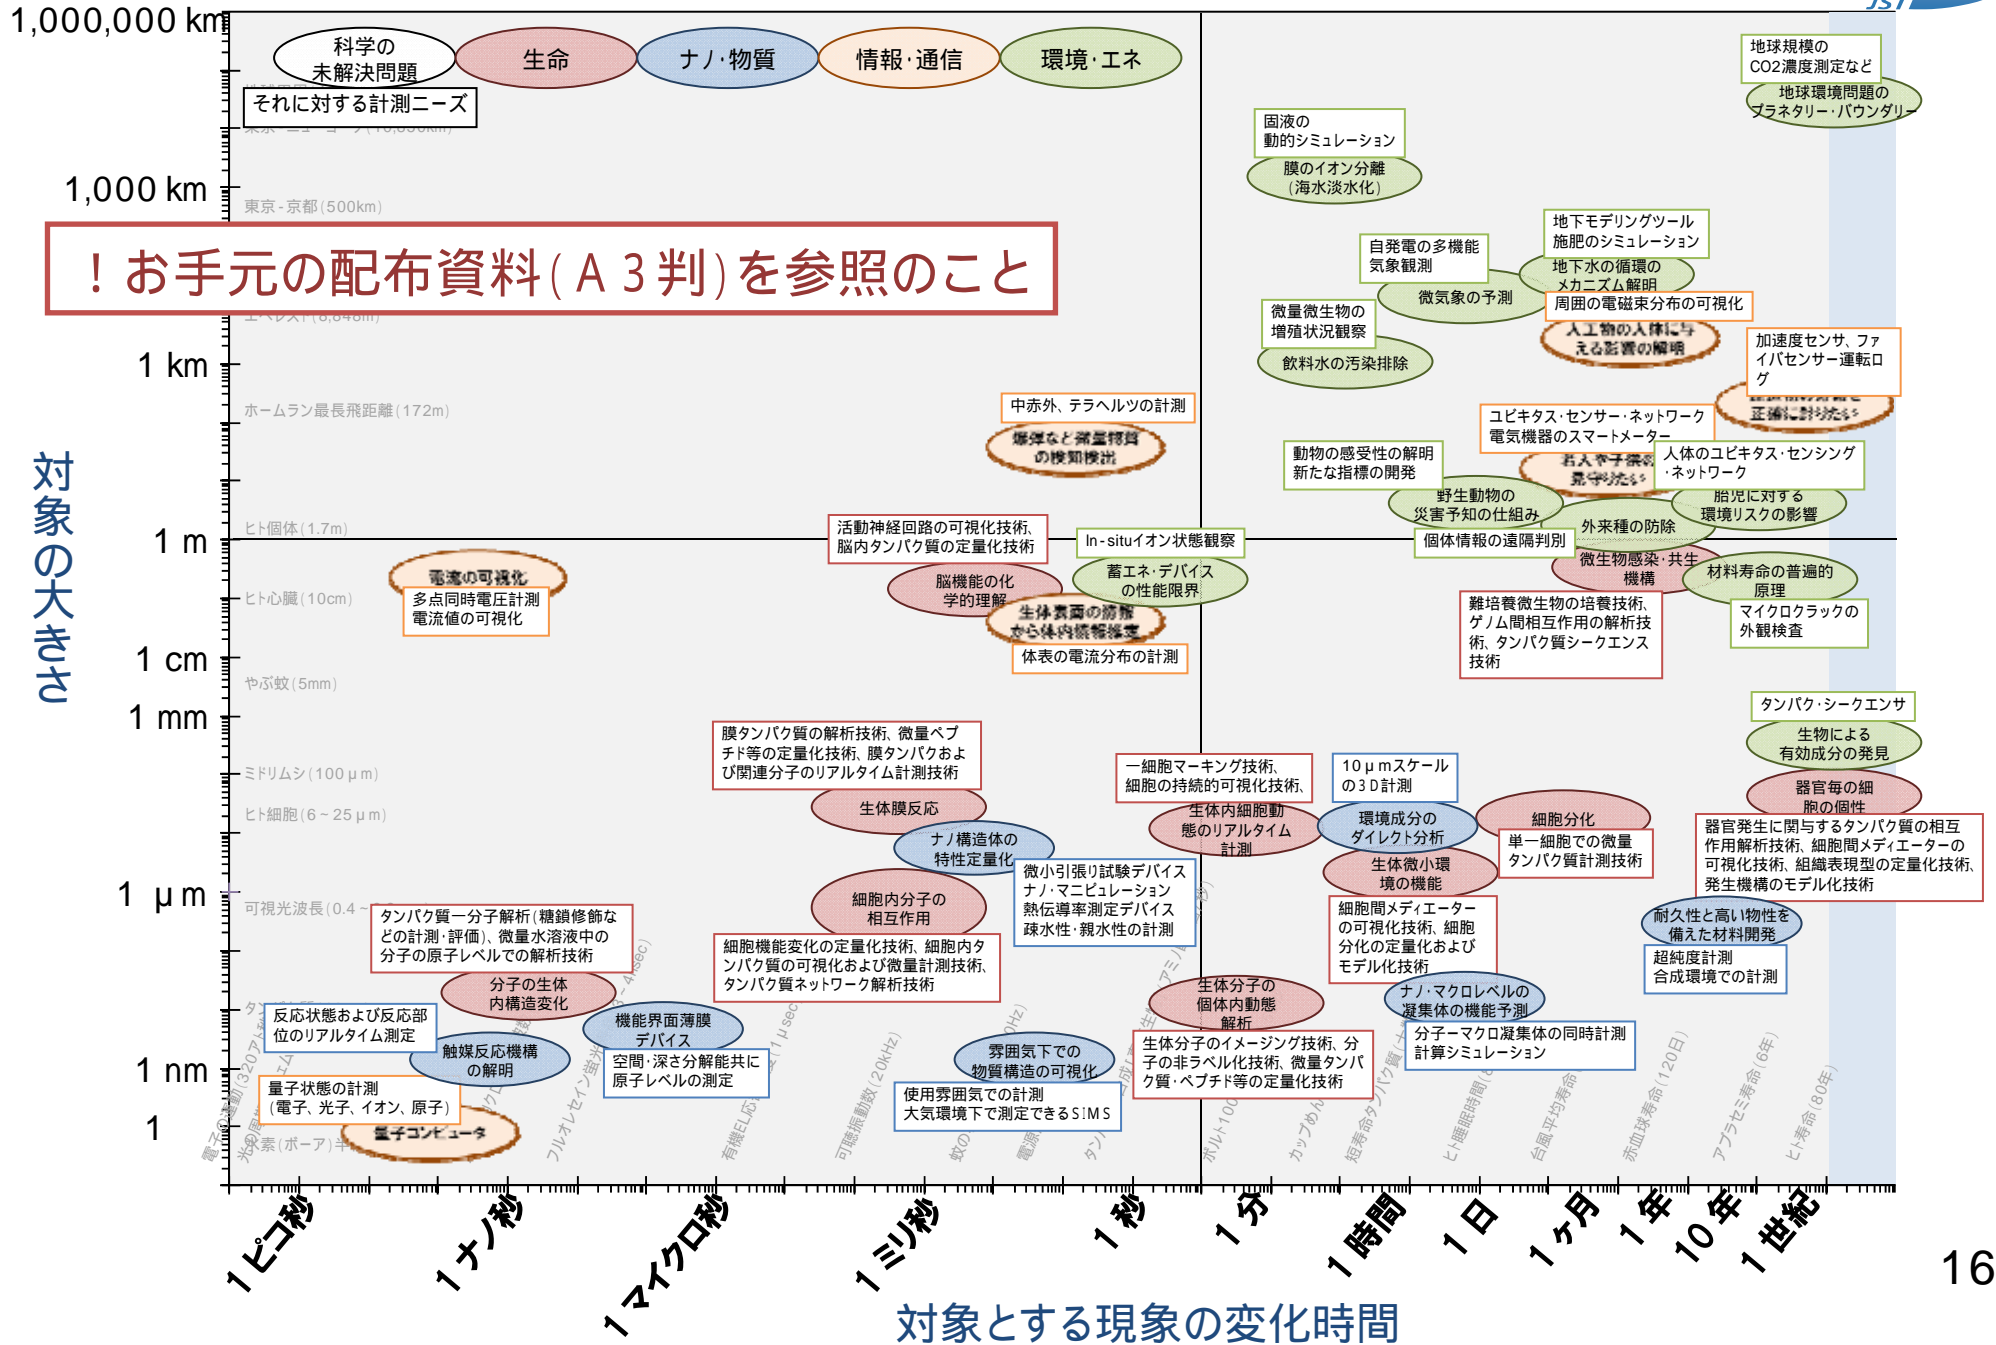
1,000,000 km
科学の未解決問題
生命
ナノ·物質
情報·通信
環境·エネ
それに対する計測ニーズ
1,000 km
東京-京都(500km)
！お手元の配布資料(A３判)を参照のこと
1 km
ホームラン最長飛距離(172m)
1 m
ヒト個体(1.7m)
ヒト心臓(10cm)
1 cm
やぶ蚊(5mm)
1 mm
ミドリムシ(100μm)
ヒト細胞(6~25μm)
1 μm
可視光波長(0.4~
1 nm
1
対象の大きさ
地球規模のCO2濃度測定など
地球環境問題のプラネタリー・バウンダリー
固液の動的シミュレーション
膜のイオン分離(海水淡水化)
地下モデリングツール施肥のシミュレーション
自発電の多機能気象観測
地下水の循環のメカニズム解明
微気象の予測
周囲の電磁束分布の可視化
微量微生物の増殖状況観察
人工物の人体に与える影響の解明
飲料水の汚染排除
加速度センサ、ファイバセンサー運転ログ
中赤外、テラヘルツの計測
ユビキタス・センサー・ネットワーク電気機器のスマートメーター
爆弾など微量物質の検知検出
動物の感受性の解明新たな指標の開発
人体のユビキタス・センシング·ネットワーク
野生動物の災害予知の仕組み
胎児に対する環境リスクの影響
活動神経回路の可視化技術、脳内タンパク質の定量化技術
In-situイオン状態観察
外来種の防除
個体情報の遠隔判別
電流の可視化
多点同時電圧計測電流値の可視化
脳機能の化学的理解
蓄エネ·デバイスの性能限界
微生物感染·共生機構
材料寿命の普遍的原理
生体表面の情報から体内情報推定
難培養微生物の培養技術、ゲノム間相互作用の解析技術、タンパク質シークエンス技術
マイクロクラックの外観検査
体表の電流分布の計測
タンパク·シークエンサ
生物による有効成分の発見
膜タンパク質の解析技術、微量ペプチド等の定量化技術、膜タンパクおよび関連分子のリアルタイム計測技術
一細胞マーキング技術、細胞の持続的可視化技術、
10μmスケールの3D計測
器官毎の細胞の個性
生体膜反応
生体内細胞動態のリアルタイム計測
環境成分のダイレクト分析
細胞分化
器官発生に関与するタンパク質の相互作用解析技術、細胞間メディエーターの可視化技術、組織表現型の定量化技術、発生機構のモデル化技術
ナノ構造体の特性定量化
単一細胞での微量タンパク質計測技術
生体微小環境の機能
微小引張り試験デバイスナノ・マニピュレーション熱伝導率測定デバイス疎水性·親水性の計測
細胞内分子の相互作用
細胞間メディエーターの可視化技術、細胞分化の定量化およびモデル化技術
耐久性と高い物性を備えた材料開発
タンパク質一分子解析(糖鎖修飾などの計測·評価)、微量水溶液中の分子の原子レベルでの解析技術
細胞機能変化の定量化技術、細胞内タンパク質の可視化および微量計測技術、タンパク質ネットワーク解析技術
超純度計測合成環境での計測
分子の生体内構造変化
生体分子の個体内動態解析
ナノ·マクロレベルの凝集体の機能予測
反応状態および反応部位のリアルタイム測定
機能界面薄膜デバイス
分子一マクロ凝集体の同時計測計算シミュレーション
触媒反応機構の解明
空間·深さ分解能共に原子レベルの測定
雰囲気下での物質構造の可視化
生体分子のイメージング技術、分子の非ラベル化技術、微量タンパク質·ペプチド等の定量化技術
量子状態の計測(電子、光子、イオン、原子)
使用雰囲気での計測大気環境下で測定できるSIMS
量子コンピュータ
1ピコ秒
1ナノ秒
1マイクロ秒
1ミリ秒
1秒
1分
1時間
1日
1ヶ月
1年
10年
1世紀
対象とする現象の変化時間
16